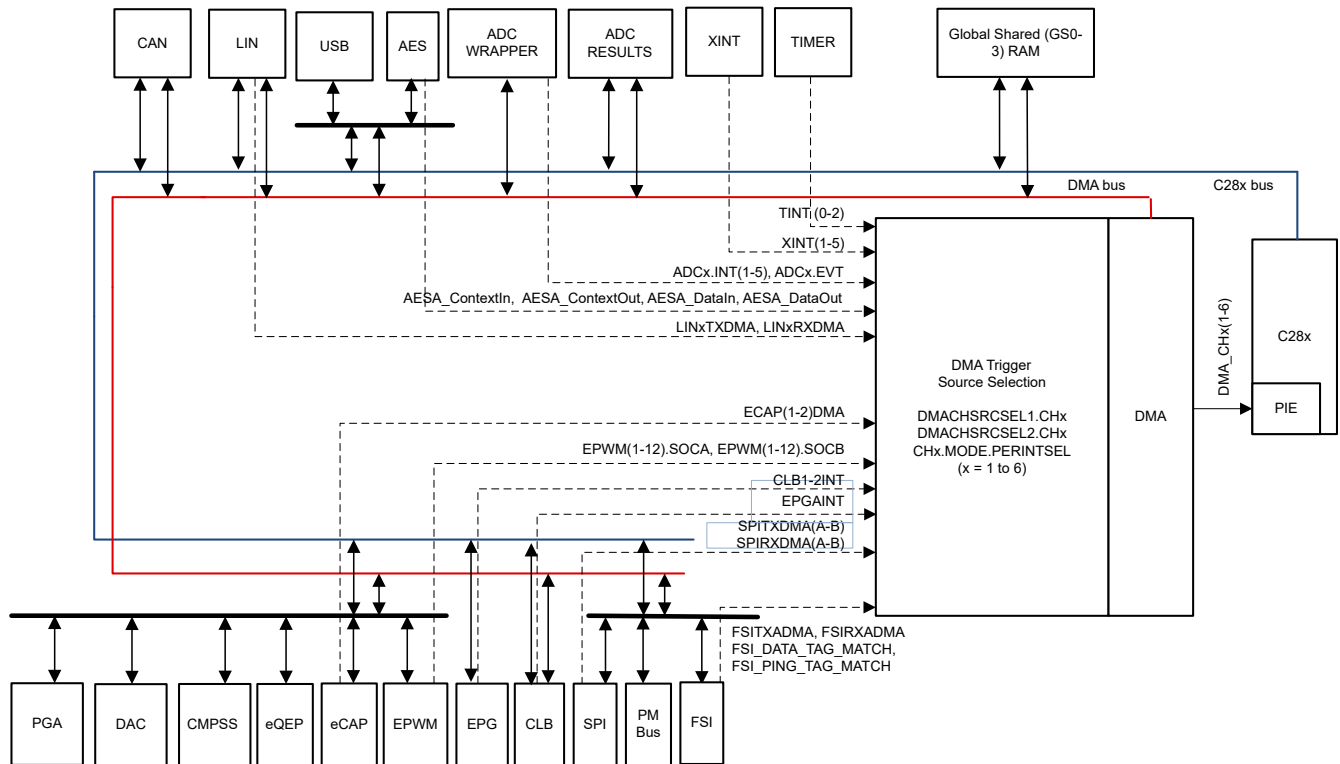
CAN

LIN

USB

AES

ADC WRAPPER

ADC RESULTS

XINT

TIMER

Global Shared (GS0-3) RAM

DMA bus

C28x bus

TINT(0-2)

XINT(1-5)

ADCx.INT(1-5), ADCx.EVT

AESA_ContextIn, AESA_ContextOut, AESA_DataIn, AESA_DataOut

LINxTXDMA, LINxRXDMA

DMA Trigger Source Selection

DMACHSRCSEL1.CHx
DMACHSRCSEL2.CHx
CHx.MODE.PERINTSEL
(x = 1 to 6)

DMA

DMA_CHx(1-6)

C28x

PIE

ECAP(1-2)DMA

EPWM(1-12).SOCA, EPWM(1-12).SOCB

CLB1-2INT

EPGAINT

SPITXDMA(A-B)
SPIRXDMA(A-B)

FSITXADMA, FSIRXADMA
FSI_DATA_TAG_MATCH,
FSI_PING_TAG_MATCH

PGA

DAC

CMPSS

eQEP

eCAP

EPWM

EPG

CLB

SPI

PM Bus

FSI